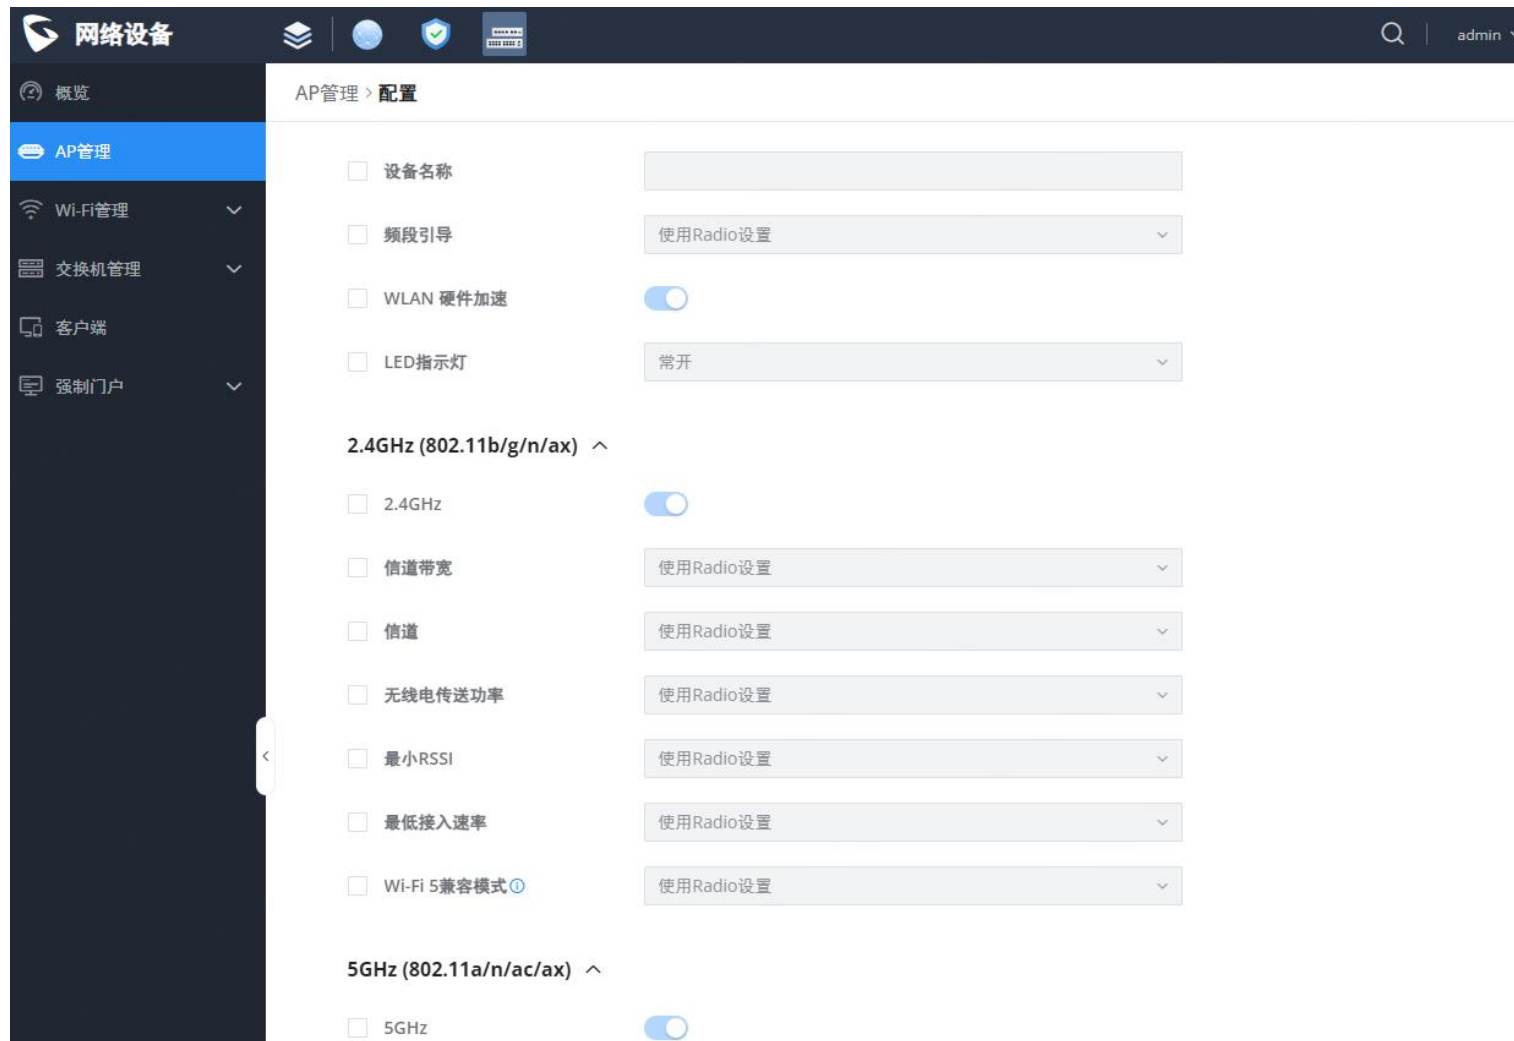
网络设备

admin

概览

AP管理

Wi-Fi管理

交换机管理

客户端

强制门户

AP管理 > 配置

设备名称

频段引导 使用Radio设置

WLAN 硬件加速

LED指示灯 常开

2.4GHz (802.11b/g/n/ax)

2.4GHz

信道带宽 使用Radio设置

信道 使用Radio设置

无线电传送功率 使用Radio设置

最小RSSI 使用Radio设置

最低接入速率 使用Radio设置

Wi-Fi 5兼容模式 使用Radio设置

5GHz (802.11a/n/ac/ax)

5GHz